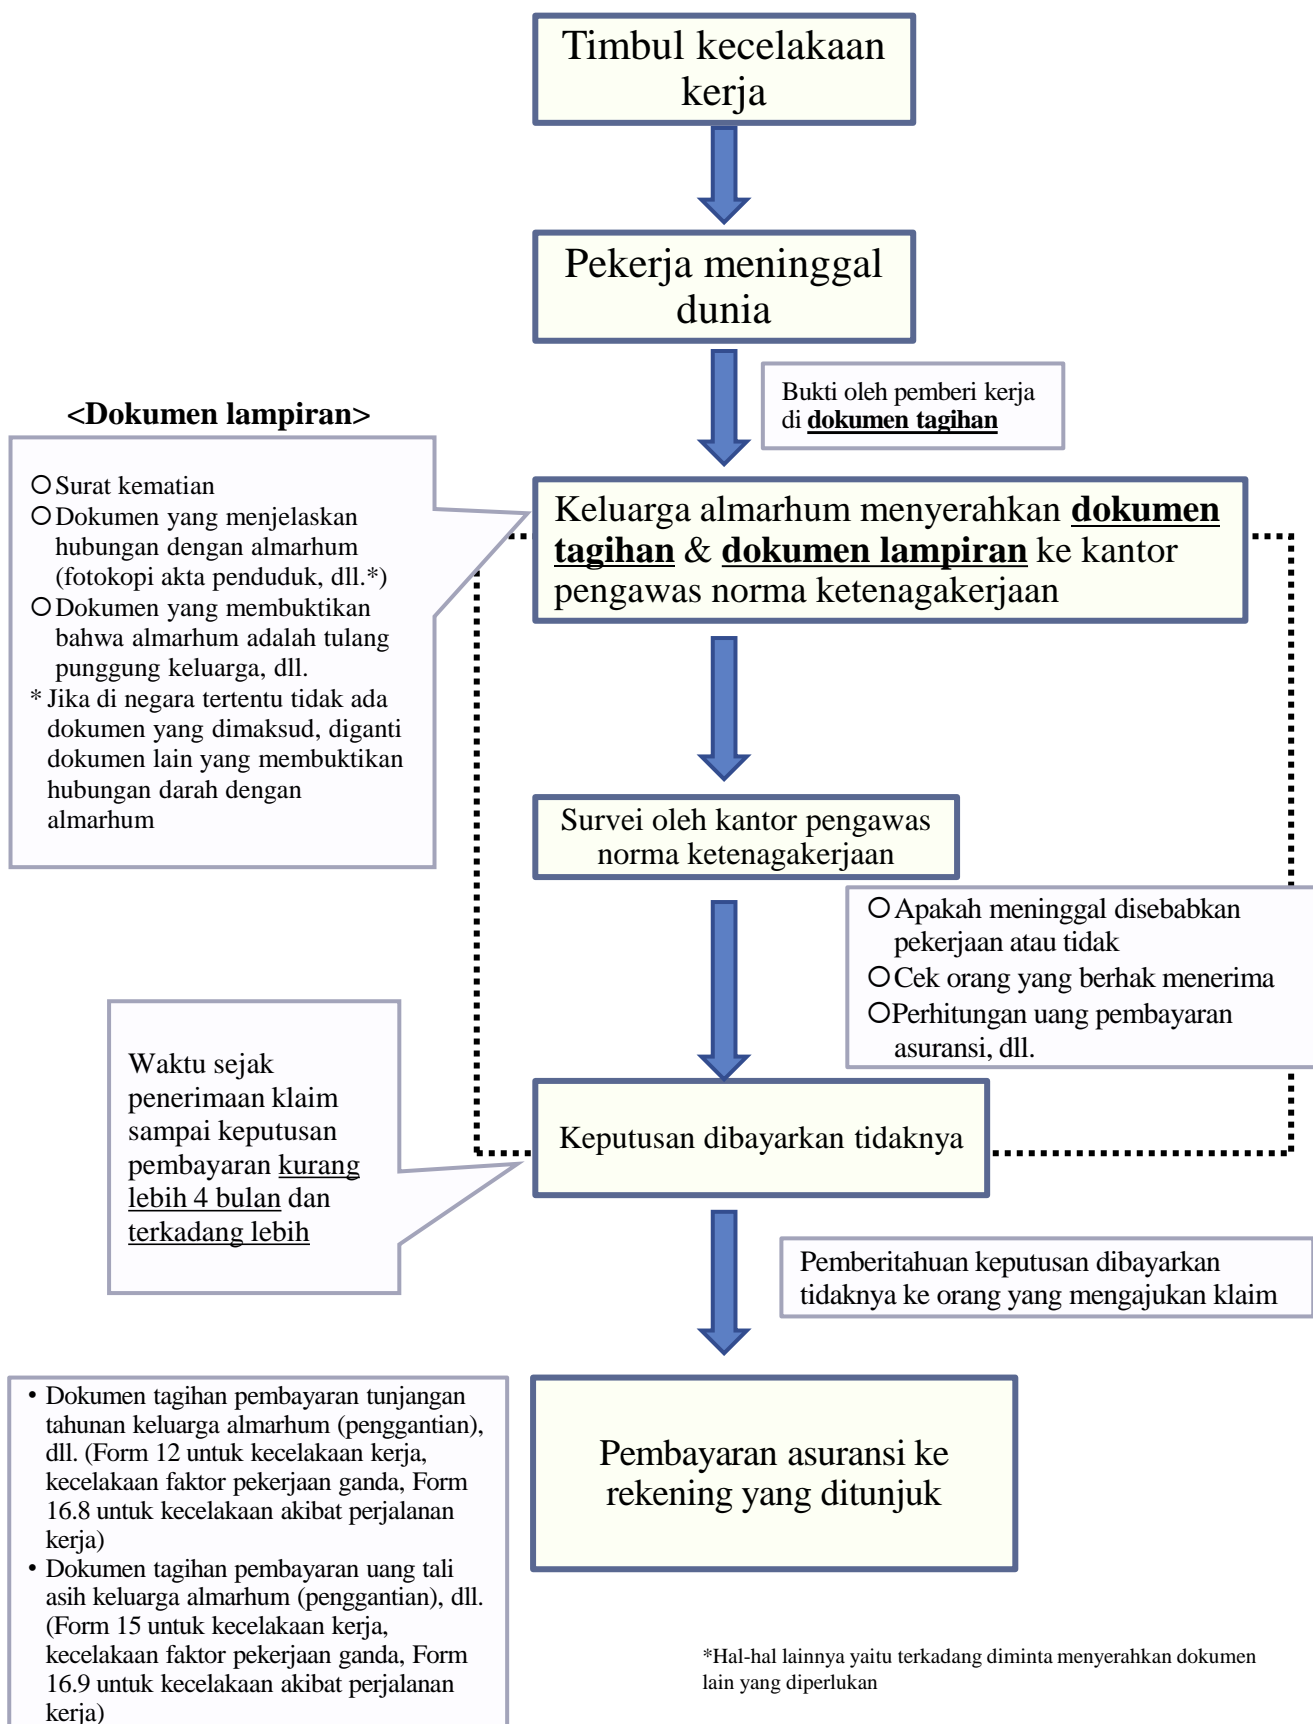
Timbul kecelakaan kerja

Pekerja meninggal dunia

Bukti oleh pemberi kerja di **dokumen tagihan**

<Dokumen lampiran>

○Surat kematian
○Dokumen yang menjelaskan hubungan dengan almarhum (fotokopi akta penduduk, dll.*)
○Dokumen yang membuktikan bahwa almarhum adalah tulang punggung keluarga, dll.
* Jika di negara tertentu tidak ada dokumen yang dimaksud, diganti dokumen lain yang membuktikan hubungan darah dengan almarhum

Keluarga almarhum menyerahkan **dokumen tagihan** & **dokumen lampiran** ke kantor pengawas norma ketenagakerjaan

Survei oleh kantor pengawas norma ketenagakerjaan

○Apakah meninggal disebabkan pekerjaan atau tidak
○Cek orang yang berhak menerima
○Perhitungan uang pembayaran asuransi, dll.

Waktu sejak penerimaan klaim sampai keputusan pembayaran kurang lebih 4 bulan dan terkadang lebih

Keputusan dibayarkan tidaknya

Pemberitahuan keputusan dibayarkan tidaknya ke orang yang mengajukan klaim

• Dokumen tagihan pembayaran tunjangan tahunan keluarga almarhum (penggantian), dll. (Form 12 untuk kecelakaan kerja, kecelakaan faktor pekerjaan ganda, Form 16.8 untuk kecelakaan akibat perjalanan kerja)
• Dokumen tagihan pembayaran uang tali asih keluarga almarhum (penggantian), dll. (Form 15 untuk kecelakaan kerja, kecelakaan faktor pekerjaan ganda, Form 16.9 untuk kecelakaan akibat perjalanan kerja)

Pembayaran asuransi ke rekening yang ditunjuk

*Hal-hal lainnya yaitu terkadang diminta menyerahkan dokumen lain yang diperlukan